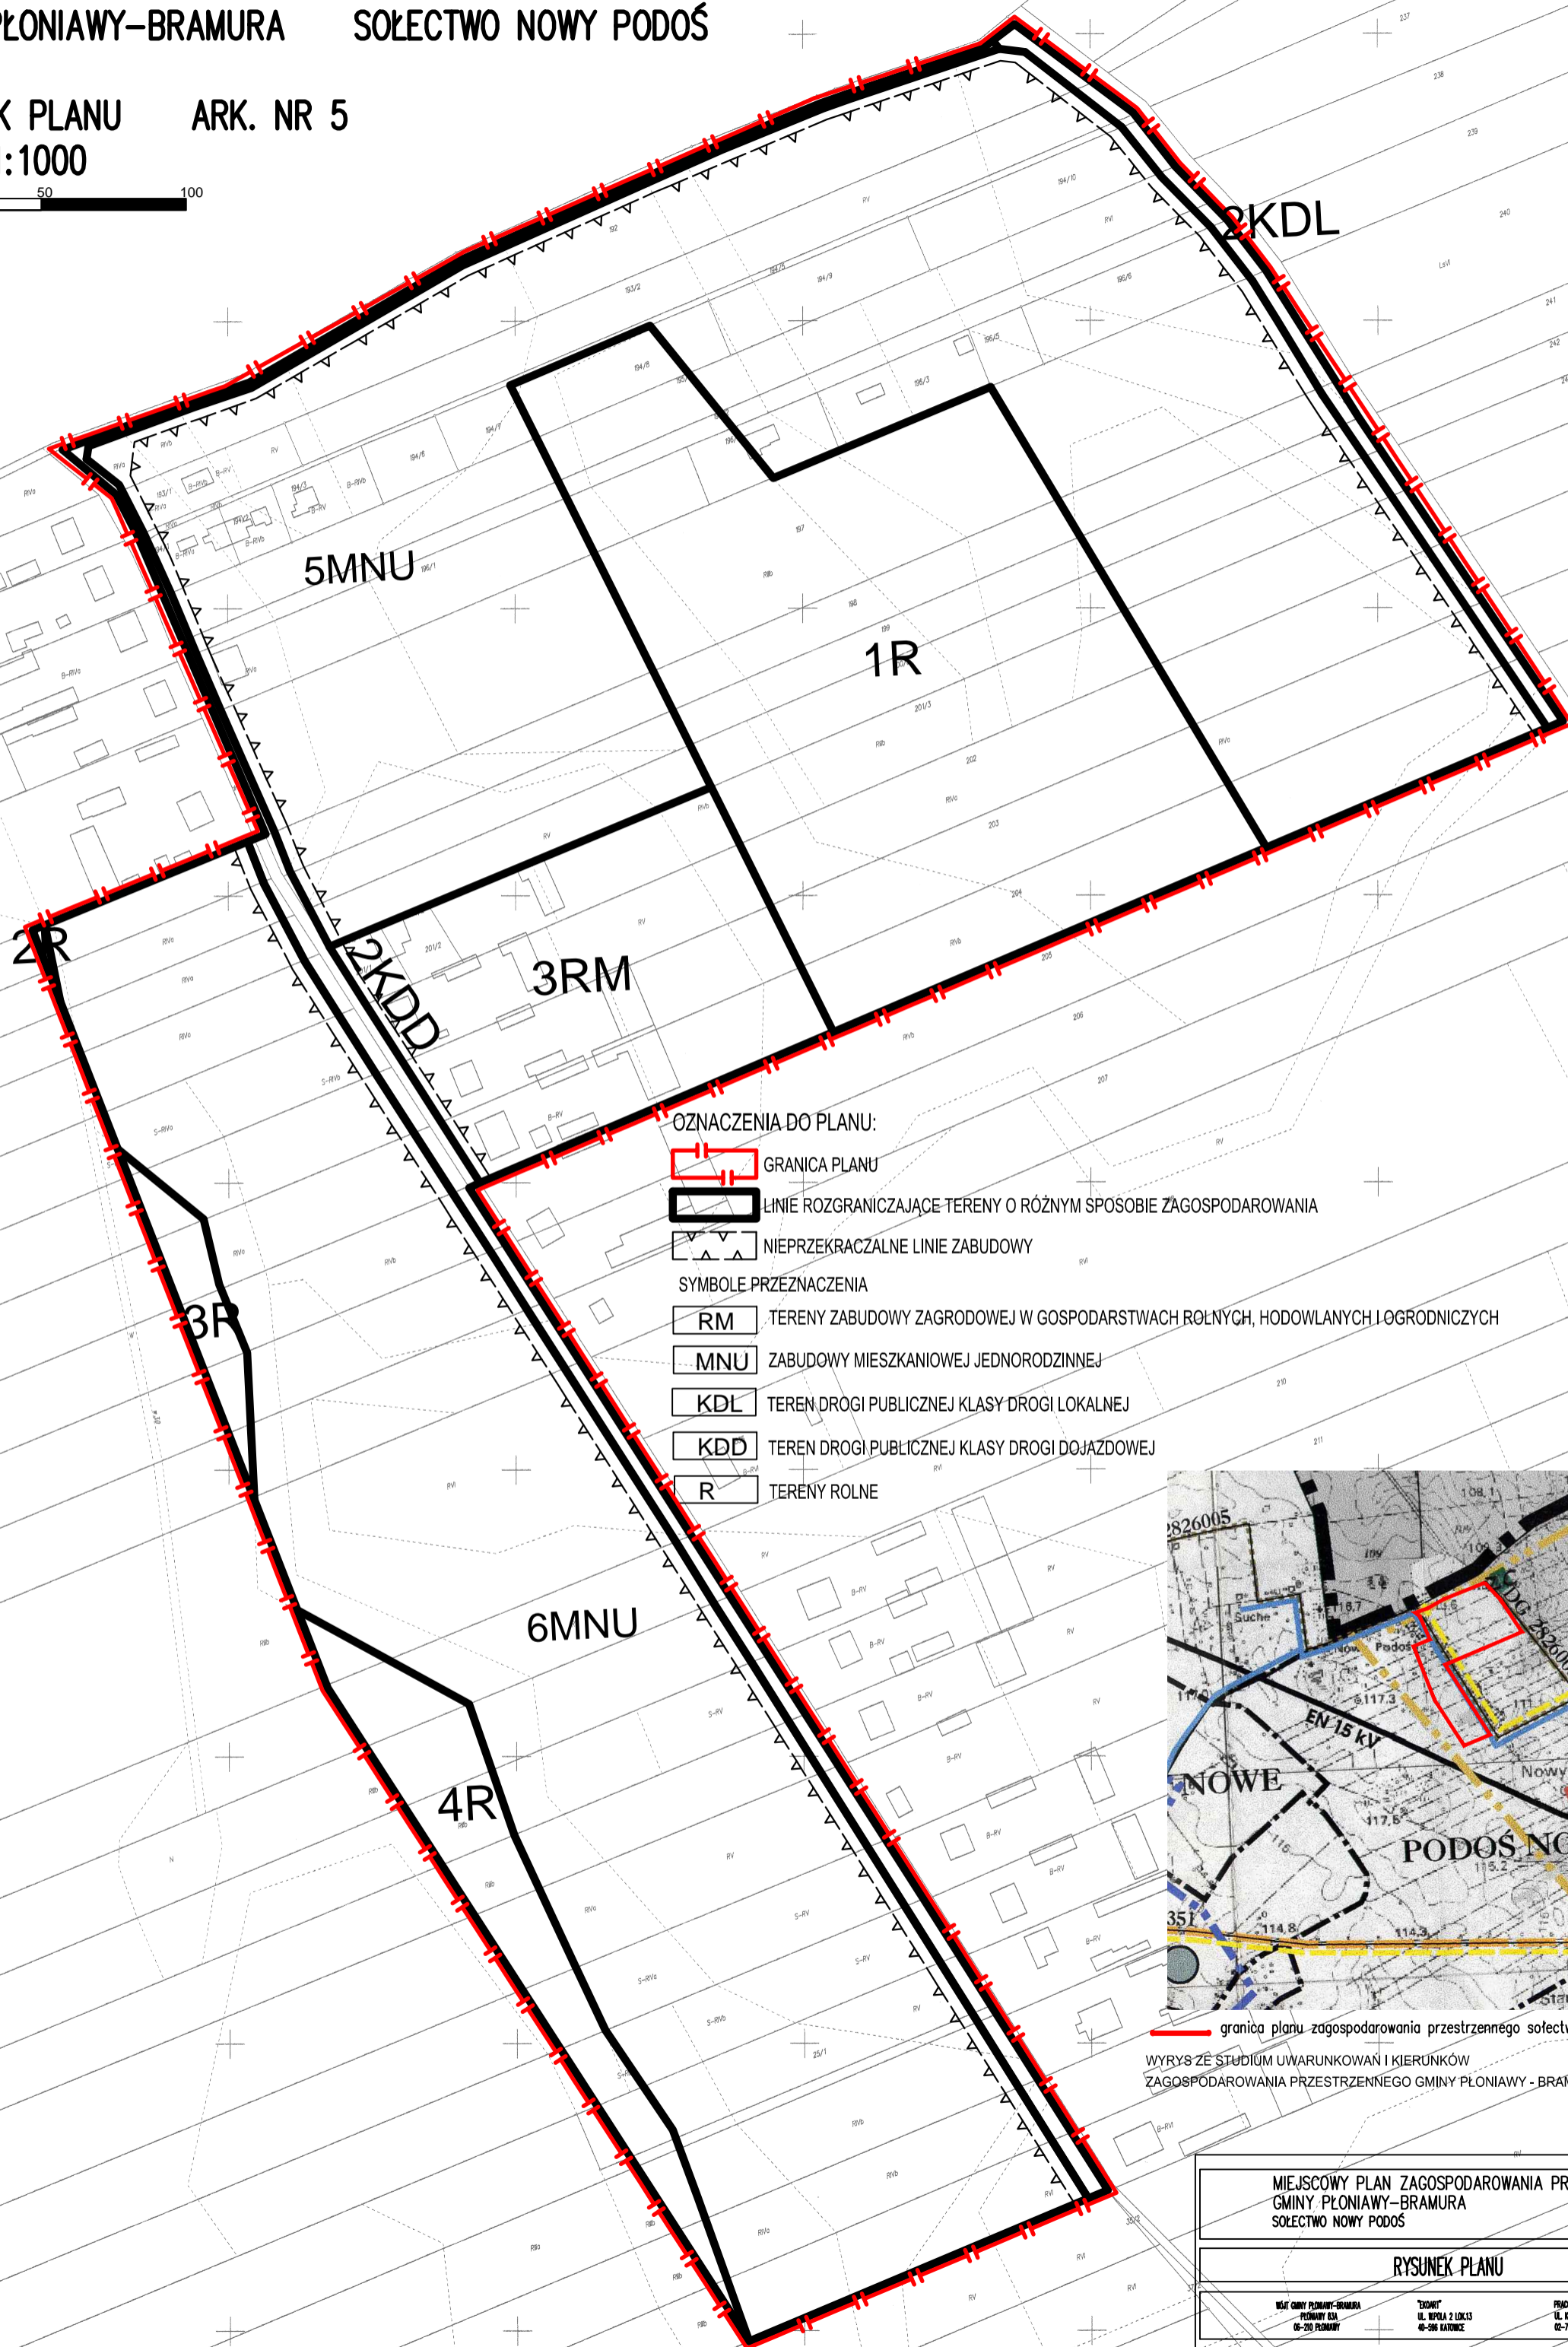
PŁONIAWY-BRAMURA SOŁECTWO NOWY PODOŚ

K PLANU ARK. NR 5
:1000
50 100

2KDL

5MNU

1R

2R

3RM

2KDD

3R

6MNU

4R

OZNACZENIA DO PLANU:
GRANICA PLANU
LINIE ROZGRANICZAJĄCE TERENY O RÓŻNYM SPOSOBIE ZAGOSPODAROWANIA
NIEPRZEKRACZALNE LINIE ZABUDOWY
SYMBOLE PRZEZNACZENIA
RM TERENY ZABUDOWY ZAGRODOWEJ W GOSPODARSTWACH ROLNYCH, HODOWLANYCH I OGRODNICZYCH
MNU ZABUDOWY MIESZKANIOWEJ JEDNORODZINNEJ
KDL TEREN DROGI PUBLICZNEJ KLASY DROGI LOKALNEJ
KDD TEREN DROGI PUBLICZNEJ KLASY DROGI DOJAZDOWEJ
R TERENY ROLNE

826005
Suche
EN 15 kV
NOWE
PODOŚ NO
Nowy

granica planu zagospodarowania przestrzennego sołectw

WYRYS ZE STUDIUM UWARUNKOWAŃ I KIERUNKÓW ZAGOSPODAROWANIA PRZESTRZENNEGO GMINY PŁONIAWY - BRAM

MIEJSCOWY PLAN ZAGOSPODAROWANIA PR
GMINY PŁONIAWY-BRAMURA
SOŁECTWO NOWY PODOŚ

RYSUNEK PLANU

WÓJT GMINY PŁONIAWY-BRAMURA PŁONIAWY 83A 06-210 PŁONIAWY
"EKOART" UL. WIPOLA 2 LOK.13 40-596 KATOWICE